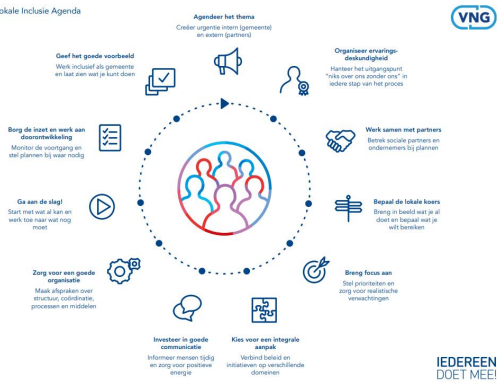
okale Inclusie Agenda

VNG

Agendeer het thema
Creëer urgentie intern (gemeente) en extern (partners)

Organiseer ervaringsdeskundigheid
Hanteer het uitgangspunt "niks over ons zonder ons" in iedere stap van het proces

Werk samen met partners
Betrek sociale partners en ondernemers bij plannen

Bepaal de lokale koers
Breng in beeld wat je al doet en bepaal wat je wilt bereiken

Breng focus aan
Stel prioriteiten en zorg voor realistische verwachtingen

Kies voor een integrale aanpak
Verbind beleid en initiatieven op verschillende domeinen

Investeer in goede communicatie
Informeer mensen tijdig en zorg voor positieve energie

Zorg voor een goede organisatie
Maak afspraken over structuur, coördinatie, processen en middelen

Ga aan de slag!
Start met wat al kan en werk toe naar wat nog moet

Borg de inzet en werk aan doorontwikkeling
Monitor de voortgang en stel plannen bij waar nodig

Geef het goede voorbeeld
Werk inclusief als gemeente en laat zien wat je kunt doen

IEDEREEN DOET MEE!